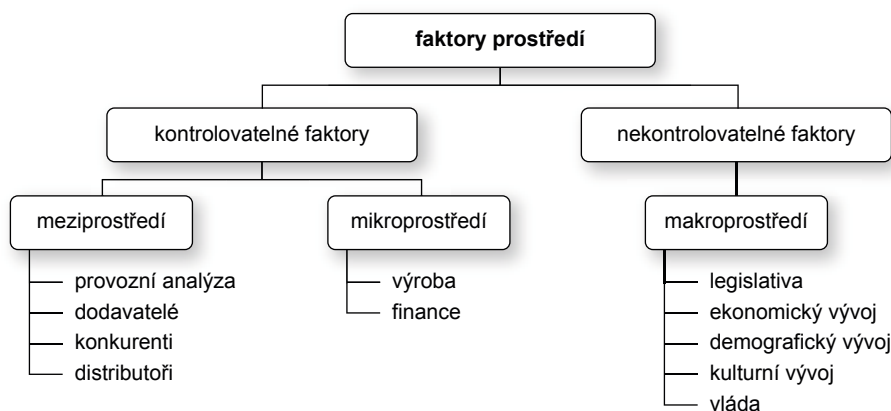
faktory prostředí

kontrolovatelné faktory

nekontrolovatelné faktory

meziprostředí

provozní analýza
dodavatelé
konkurenti
distributoři

mikroprostředí

výroba
finance

makroprostředí

legislativa
ekonomický vývoj
demografický vývoj
kulturní vývoj
vláda